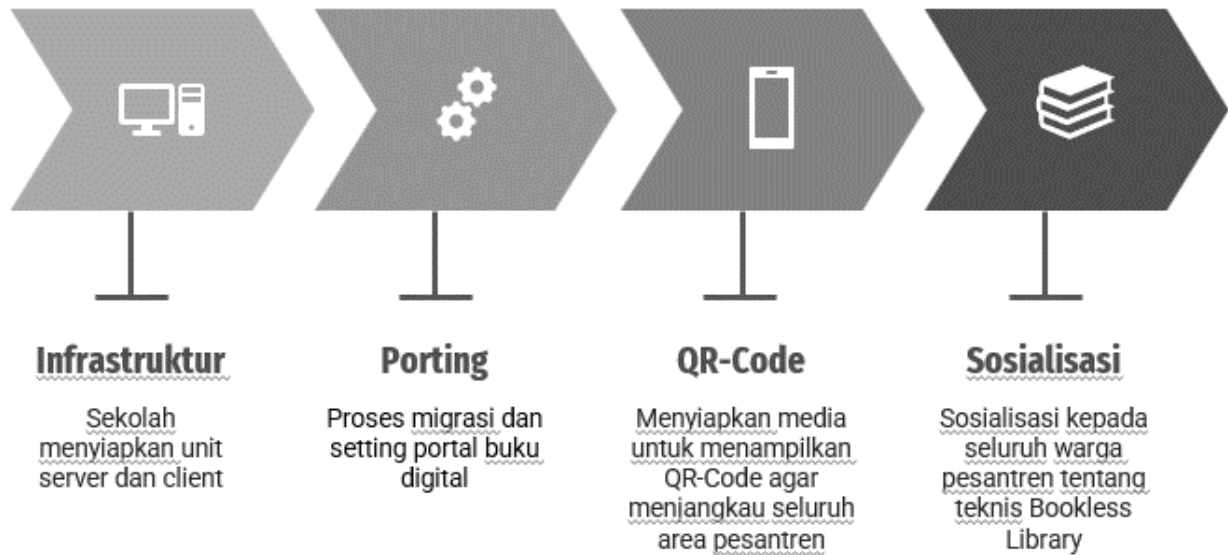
Infrastruktur

Sekolah menyiapkan unit server dan client

Porting

Proses migrasi dan setting portal buku digital

QR-Code

Menyiapkan media untuk menampilkan QR-Code agar menjangkau seluruh area pesantren

Sosialisasi

Sosialisasi kepada seluruh warga pesantren tentang teknis Bookless Library